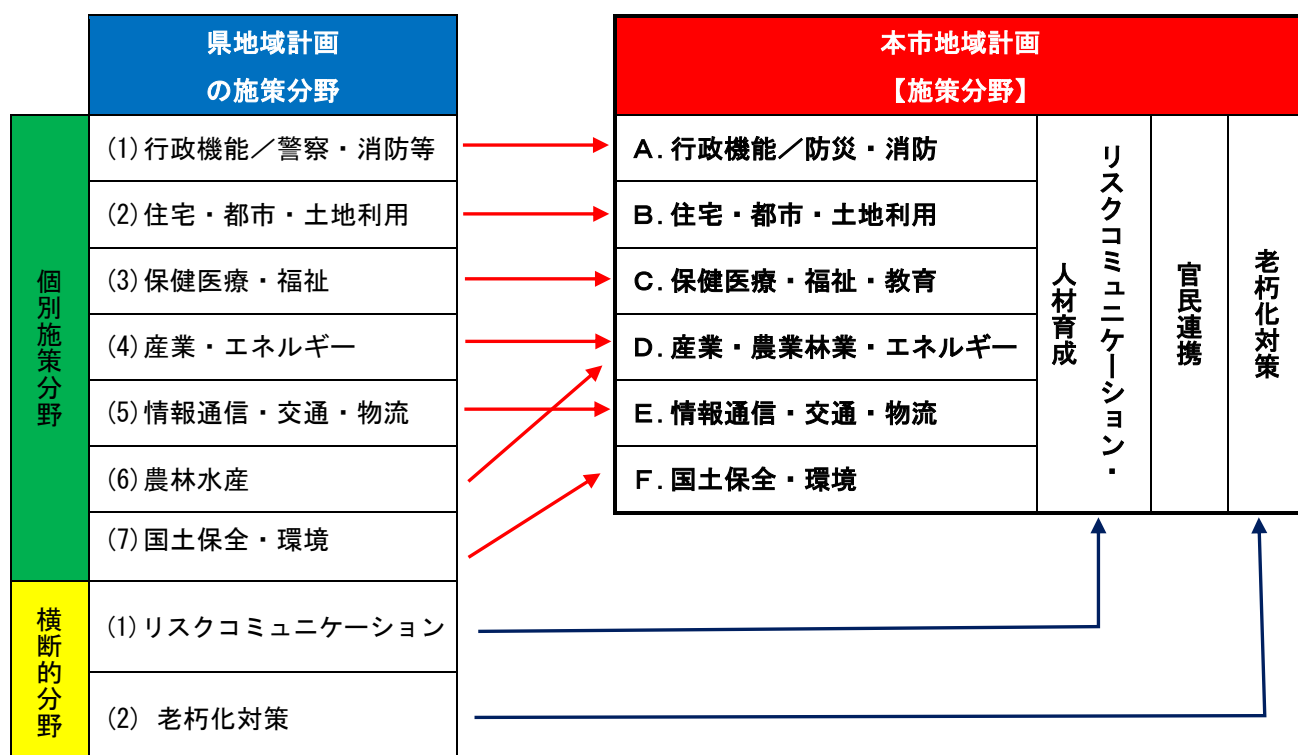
県地域計画の施策分野

個別施策分野

| |
|---|
| (1) 行政機能／警察・消防等 |
| (2) 住宅・都市・土地利用 |
| (3) 保健医療・福祉 |
| (4) 産業・エネルギー |
| (5) 情報通信・交通・物流 |
| (6) 農林水産 |
| (7) 国土保全・環境 |

横断的分野

| |
|---|
| (1) リスクコミュニケーション |
| (2) 老朽化対策 |

本市地域計画【施策分野】

| |
|---|
| A. 行政機能／防災・消防 |
| B. 住宅・都市・土地利用 |
| C. 保健医療・福祉・教育 |
| D. 産業・農業林業・エネルギー |
| E. 情報通信・交通・物流 |
| F. 国土保全・環境 |

リスクコミュニケーション・人材育成

官民連携

老朽化対策